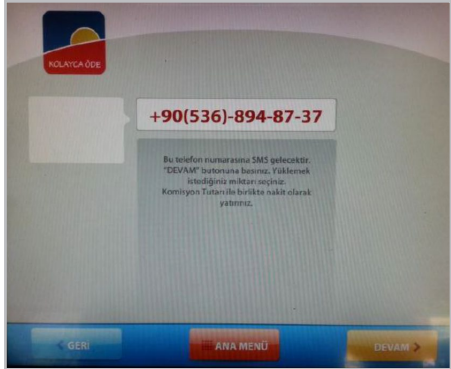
KOLAYCA ÖDE

+90(536)-894-87-37

Bu telefon numarasına SMS gelecektir. "DEVAM" butonana basınız. Yüklemek istediğiniz miktarı seçiniz. Komisyon Tutarı ile birlikte nakit olarak yatırınız.

GERİ

ANA MENÜ

DEVAM